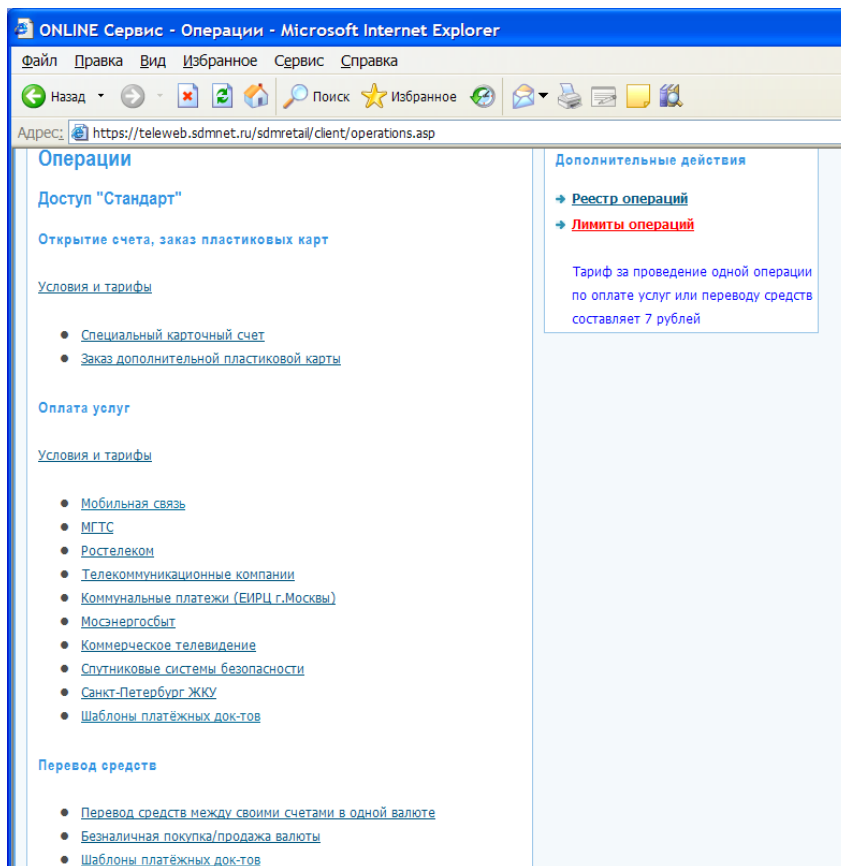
ONLINE Сервис - Операции - Microsoft Internet Explorer

Файл Правка Вид Избранное Сервис Справка

Назад Поиск Избранное

Адрес: https://teleweb.sdmnet.ru/sdmretail/client/operations.asp

Операции

Доступ "Стандарт"

Открытие счета, заказ пластиковых карт

Условия и тарифы

- Специальный карточный счет
- Заказ дополнительной пластиковой карты

Оплата услуг

Условия и тарифы

- Мобильная связь
- МГТС
- Ростелеком
- Телекоммуникационные компании
- Коммунальные платежи (ЕИРЦ г.Москвы)
- Мосэнергосбыт
- Коммерческое телевидение
- Спутниковые системы безопасности
- Санкт-Петербург ЖКУ
- Шаблоны платёжных док-тов

Перевод средств

- Перевод средств между своими счетами в одной валюте
- Безналичная покупка/продажа валюты
- Шаблоны платёжных док-тов

Дополнительные действия

Реестр операций

Лимиты операций

Тариф за проведение одной операции по оплате услуг или переводу средств составляет 7 рублей